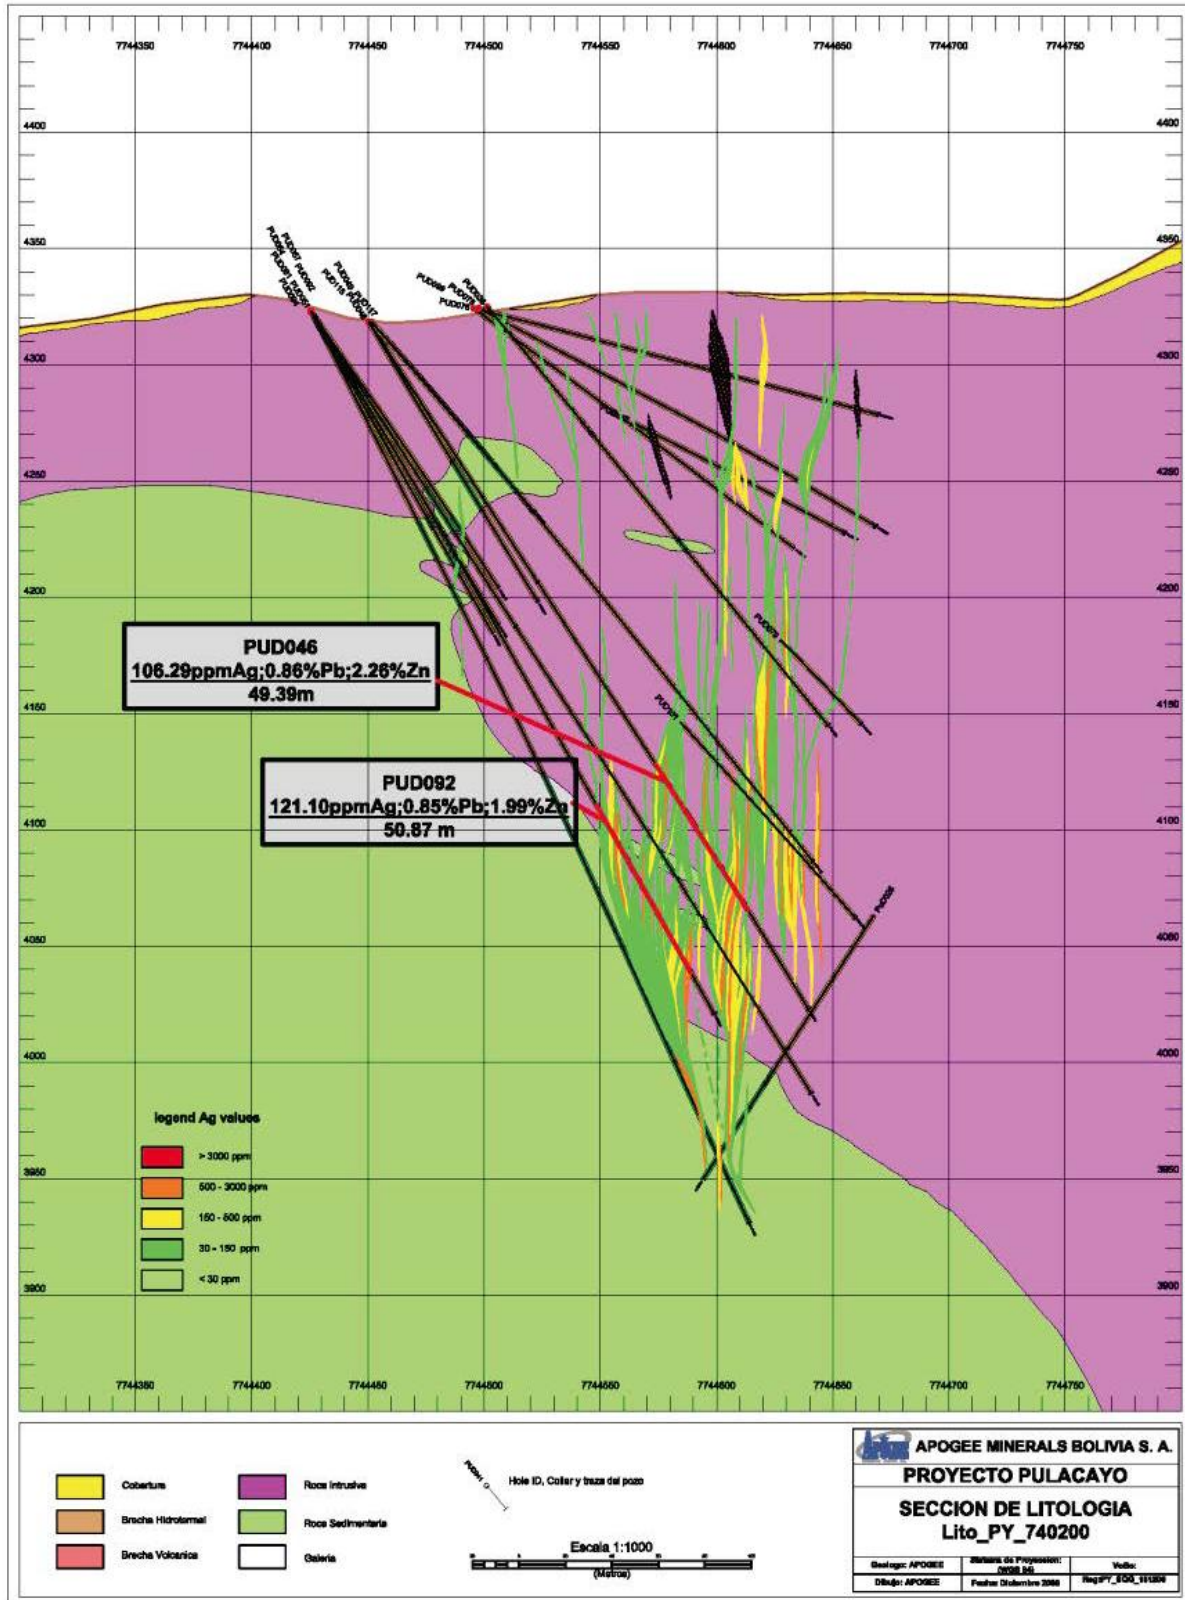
7744350 7744400 7744450 7744500 7744550 7744600 7744650 7744700 7744750

4400 4400
4350 4350
4300 4300
4250 4250
4200 4200
4150 4150
4100 4100
4050 4050
4000 4000
3950 3950
3900 3900

PUD046
106.29ppmAg;0.86%Pb;2.26%Zn
49.39m

PUD092
121.10ppmAg;0.85%Pb;1.99%Zn
50.87 m

legend Ag values
> 3000 ppm
500 - 3000 ppm
150 - 500 ppm
30 - 150 ppm
< 30 ppm

7744350 7744400 7744450 7744500 7744550 7744600 7744650 7744700 7744750

Cobertura
Brecha Hidrotermal
Brecha Volcanica
Roca Intrusiva
Roca Sedimentaria
Galeria

Hole ID, Collar y traza del pozo

Escala 1:1000
(Metros)

APOGEE MINERALS BOLIVIA S. A.
PROYECTO PULACAYO
SECCION DE LITOLOGIA
Lito_PY_740200

| Geologo: APOGEE | Sistema de Proyeccion: (WGS 84) | Vo.Bo: |
|---|---|---|
| Dibujo: APOGEE | Fecha: Diciembre 2008 | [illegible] |